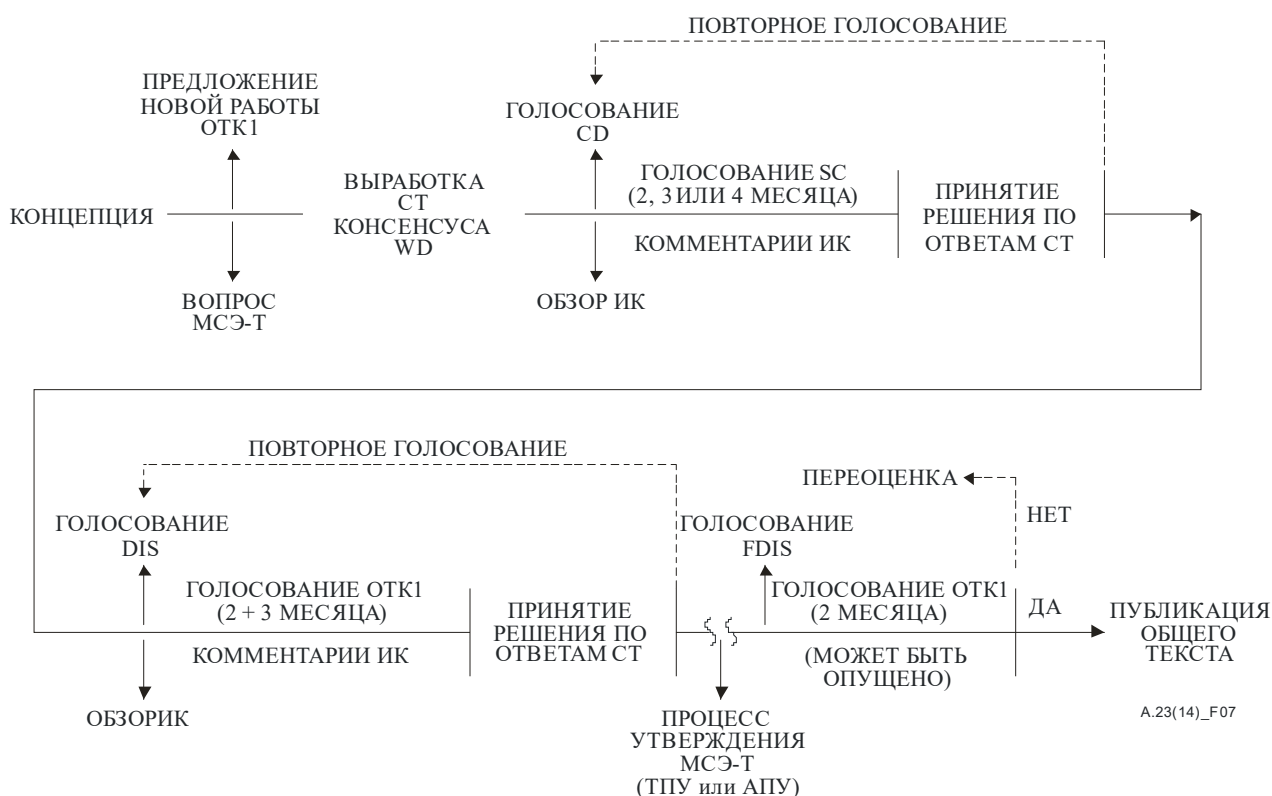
ПОВТОРНОЕ ГОЛОСОВАНИЕ

ПРЕДЛОЖЕНИЕ НОВОЙ РАБОТЫ ОТК1

ГОЛОСОВАНИЕ CD

КОНЦЕПЦИЯ

ВЫРАБОТКА СТ КОНСЕНСУСА WD

ГОЛОСОВАНИЕ SC (2, 3 ИЛИ 4 МЕСЯЦА)

КОММЕНТАРИИ ИК

ПРИНЯТИЕ РЕШЕНИЯ ПО ОТВЕТАМ СТ

ВОПРОС МСЭ-Т

ОБЗОР ИК

ПОВТОРНОЕ ГОЛОСОВАНИЕ

ПЕРЕОЦЕНКА

НЕТ

ГОЛОСОВАНИЕ DIS

ГОЛОСОВАНИЕ FDIS

ГОЛОСОВАНИЕ ОТК1 (2 + 3 МЕСЯЦА)

КОММЕНТАРИИ ИК

ПРИНЯТИЕ РЕШЕНИЯ ПО ОТВЕТАМ СТ

ГОЛОСОВАНИЕ ОТК1 (2 МЕСЯЦА)

ДА

(МОЖЕТ БЫТЬ ОПУЩЕНО)

ПУБЛИКАЦИЯ ОБЩЕГО ТЕКСТА

ОБЗОРИК

ПРОЦЕСС УТВЕРЖДЕНИЯ МСЭ-Т (ТПУ или АПУ)

A.23(14)_F07